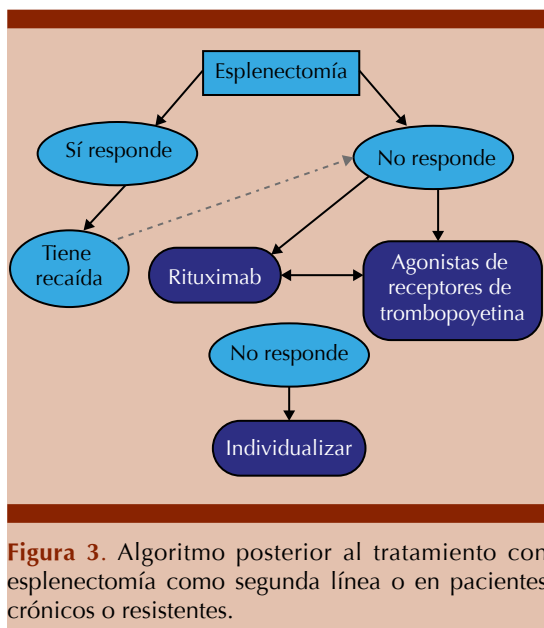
Esplenectomía

Sí responde

No responde

Tiene recaída

Rituximab

Agonistas de receptores de trombopoyetina

No responde

Individualizar

Figura 3. Algoritmo posterior al tratamiento con esplenectomía como segunda línea o en pacientes crónicos o resistentes.